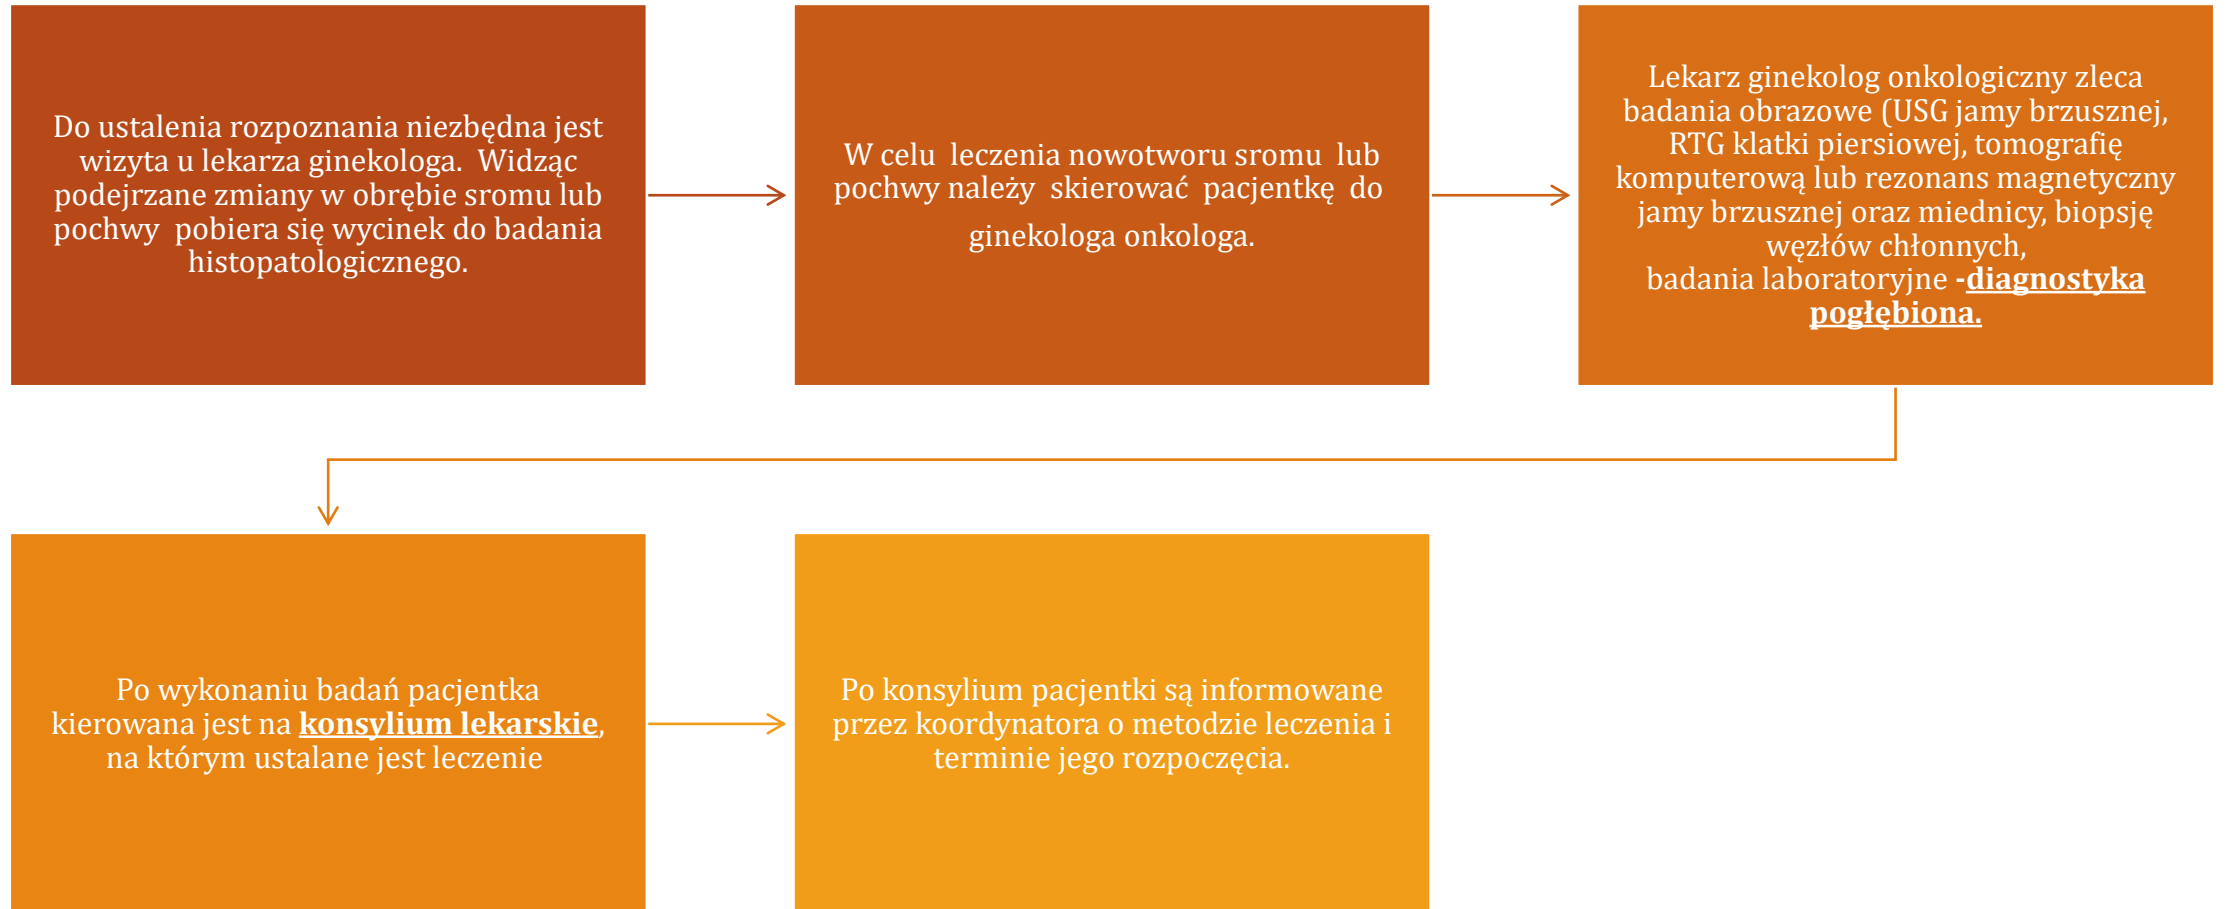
Do ustalenia rozpoznania niezbędna jest wizyta u lekarza ginekologa. Widząc podejrzane zmiany w obrębie sromu lub pochwy pobiera się wycinek do badania histopatologicznego.

W celu leczenia nowotworu sromu lub pochwy należy skierować pacjentkę do ginekologa onkologa.

Lekarz ginekolog onkologiczny zleca badania obrazowe (USG jamy brzusznej, RTG klatki piersiowej, tomografię komputerową lub rezonans magnetyczny jamy brzusznej oraz miednicy, biopsję węzłów chłonnych, badania laboratoryjne -diagnostyka pogłębiona.

Po wykonaniu badań pacjentka kierowana jest na konsylium lekarskie, na którym ustalane jest leczenie

Po konsylium pacjentki są informowane przez koordynatora o metodzie leczenia i terminie jego rozpoczęcia.